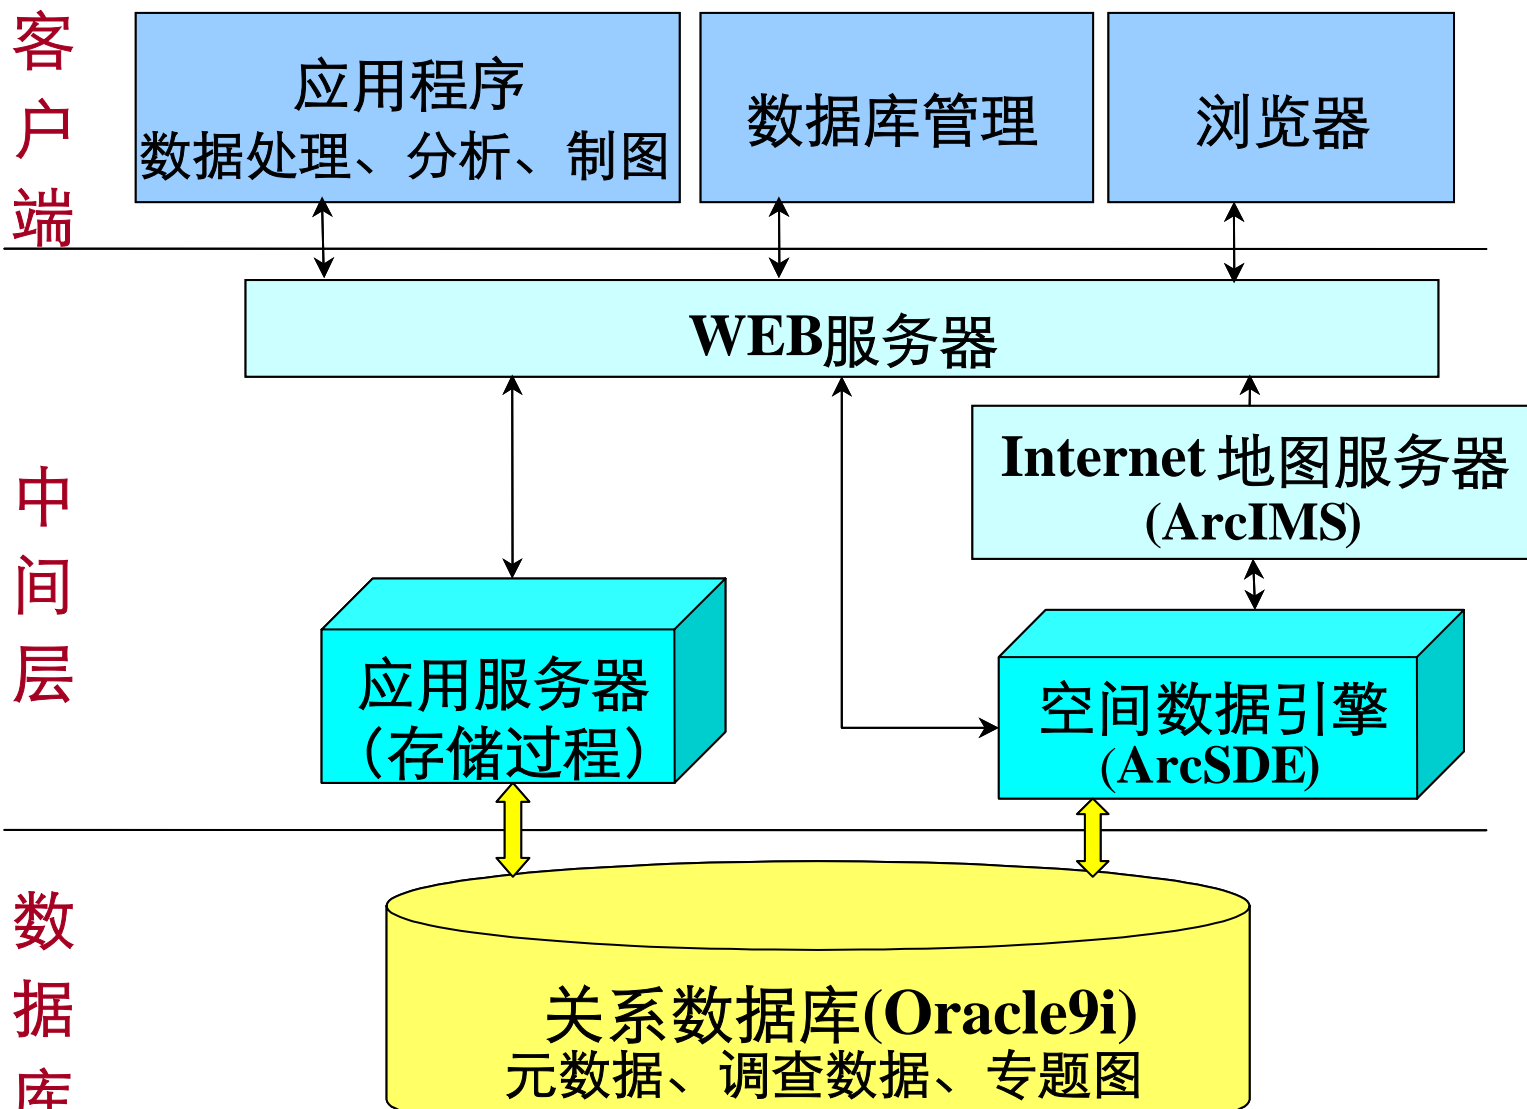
客户端

应用程序
数据处理、分析、制图

数据库管理

浏览器

WEB服务器

中间层

Internet 地图服务器
(ArcIMS)

应用服务器
（存储过程）

空间数据引擎
(ArcSDE)

数据库

关系数据库(Oracle9i)
元数据、调查数据、专题图